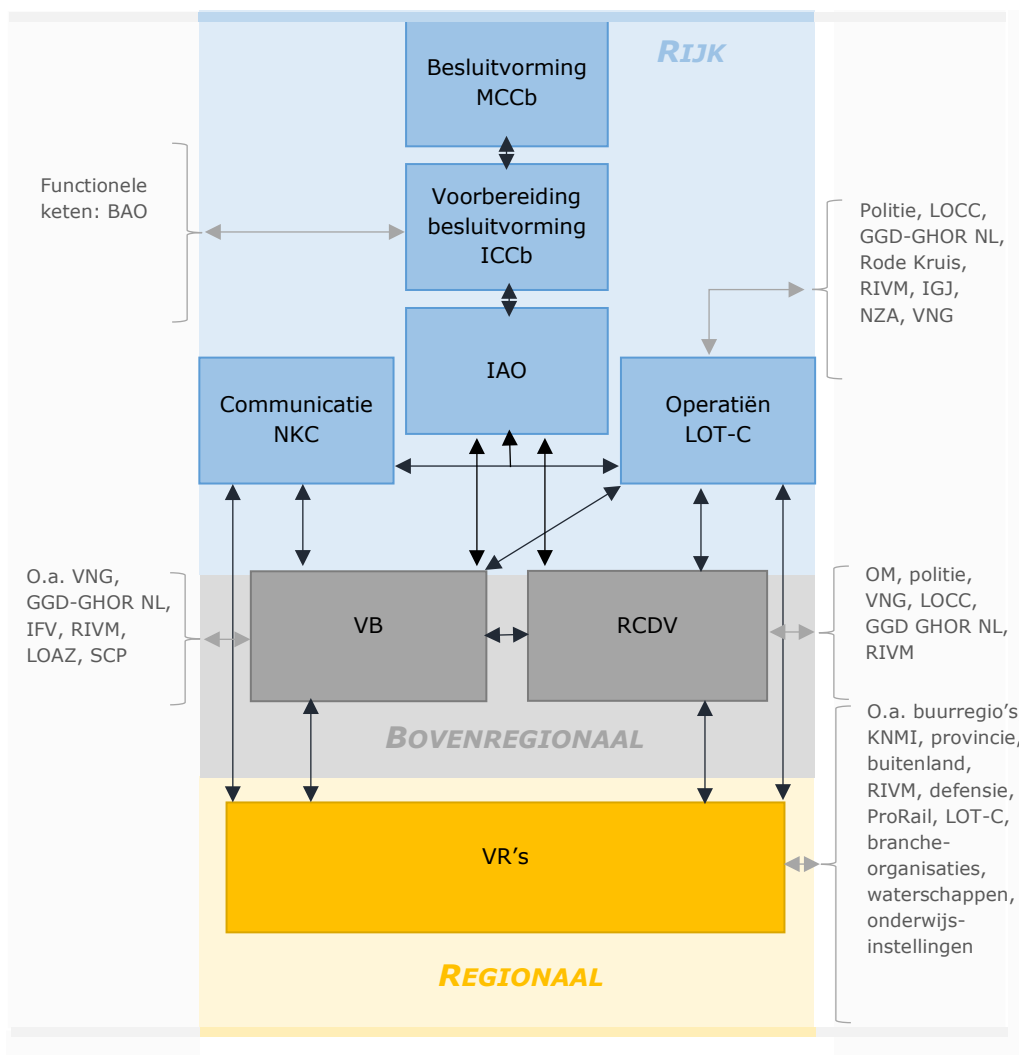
RIJK

Besluitvorming MCCb

Functionele keten: BAO

Voorbereiding besluitvorming ICCb

Politie, LOCC, GGD-GHOR NL, Rode Kruis, RIVM, IGJ, NZA, VNG

IAO

Communicatie NKC

Operatiën LOT-C

O.a. VNG, GGD-GHOR NL, IFV, RIVM, LOAZ, SCP

VB

RCDV

OM, politie, VNG, LOCC, GGD GHOR NL, RIVM

BOVENREGIONAAL

O.a. buurregio's KNMI, provincie, buitenland, RIVM, defensie, ProRail, LOT-C, brancheorganisaties, waterschappen, onderwijsinstellingen

VR's

REGIONAAL